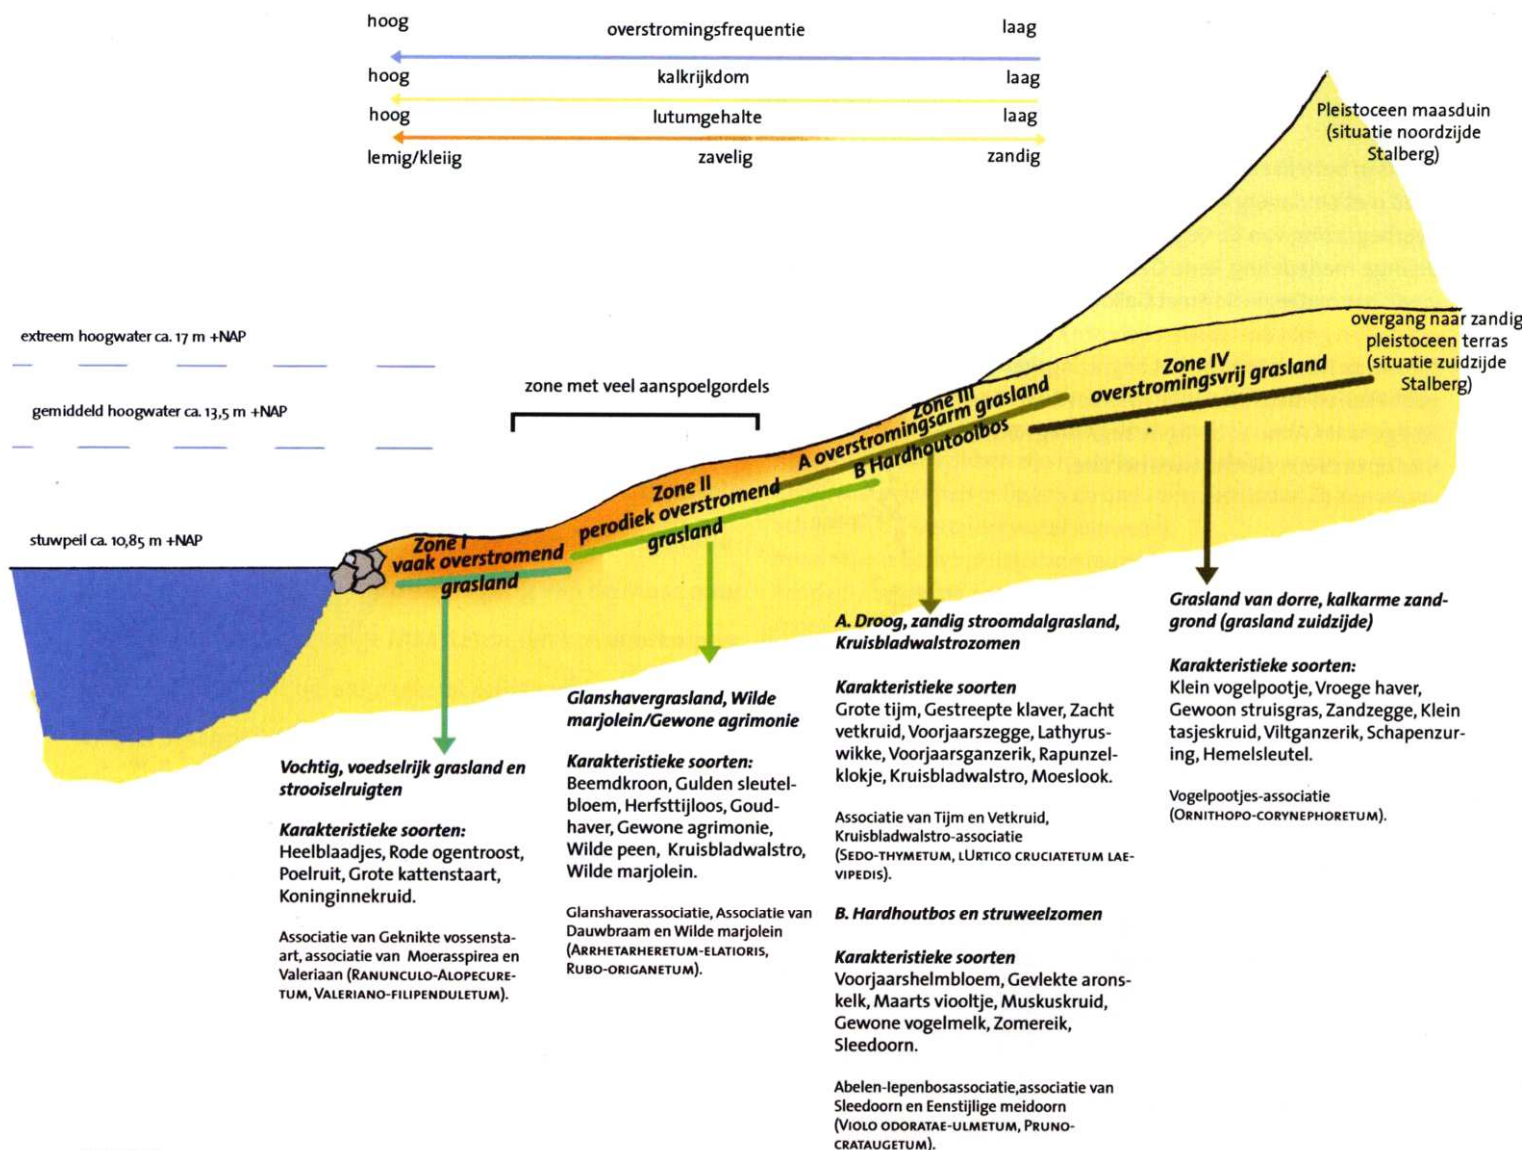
hoog overstromingsfrequentie laag
hoog kalkrijkdom laag
hoog lutumgehalte laag
lemig/kleiig zavelig zandig

Pleistoceen maasduin (situatie noordzijde Stalberg)

overgang naar zandig pleistoceen terras (situatie zuidzijde Stalberg)

extreem hoogwater ca. 17 m +NAP

gemiddeld hoogwater ca. 13,5 m +NAP

stuwpeil ca. 10,85 m +NAP

zone met veel aanspoelgordels

Zone I vaak overstromend grasland

Zone II perodiek overstromend grasland

Zone III A overstromingsarm grasland B Hardhoutoolbos

Zone IV overstromingsvrij grasland

Vochtig, voedselrijk grasland en strooiselruigten

Karakteristieke soorten:
Heelblaadjes, Rode ogentroost, Poelruit, Grote kattenstaart, Koninginnekruid.

Associatie van Geknikte vossenstaart, associatie van Moerasspirea en Valeriaan (Ranunculo-Alopecuretum, Valeriano-filipenduletum).

Glanshavergrasland, Wilde marjolein/Gewone agrimonie

Karakteristieke soorten:
Beemdkroon, Gulden sleutelbloem, Herfsttijloos, Goudhaver, Gewone agrimonie, Wilde peen, Kruisbladwalstro, Wilde marjolein.

Glanshaverassociatie, Associatie van Dauwbraam en Wilde marjolein (Arrhetarheretum-elatioris, Rubo-origanetum).

A. Droog, zandig stroomdalgrasland, Kruisbladwalstrozomen

Karakteristieke soorten
Grote tijm, Gestreepte klaver, Zacht vetkruid, Voorjaarszegge, Lathyruswikke, Voorjaarsganzerik, Rapunzelklokje, Kruisbladwalstro, Moeslook.

Associatie van Tijm en Vetkruid, Kruisbladwalstro-associatie (Sedo-thymetum, lurtico cruciatetum laevipedis).

B. Hardhoutbos en struweelzomen

Karakteristieke soorten
Voorjaarshelmbloem, Gevlekte aronskelk, Maarts viooltje, Muskuskruid, Gewone vogelmelk, Zomereik, Sleedoorn.

Abelen-Iepenbosassociatie,associatie van Sleedoorn en Eenstijlige meidoorn (Violo odoratae-ulmetum, Prunocrataugetum).

Grasland van dorre, kalkarme zandgrond (grasland zuidzijde)

Karakteristieke soorten:
Klein vogelpootje, Vroege haver, Gewoon struisgras, Zandzegge, Klein tasjeskruid, Viltganzerik, Schapenzuring, Hemelsleutel.

Vogelpootjes-associatie (Ornithopo-corynephoretum).